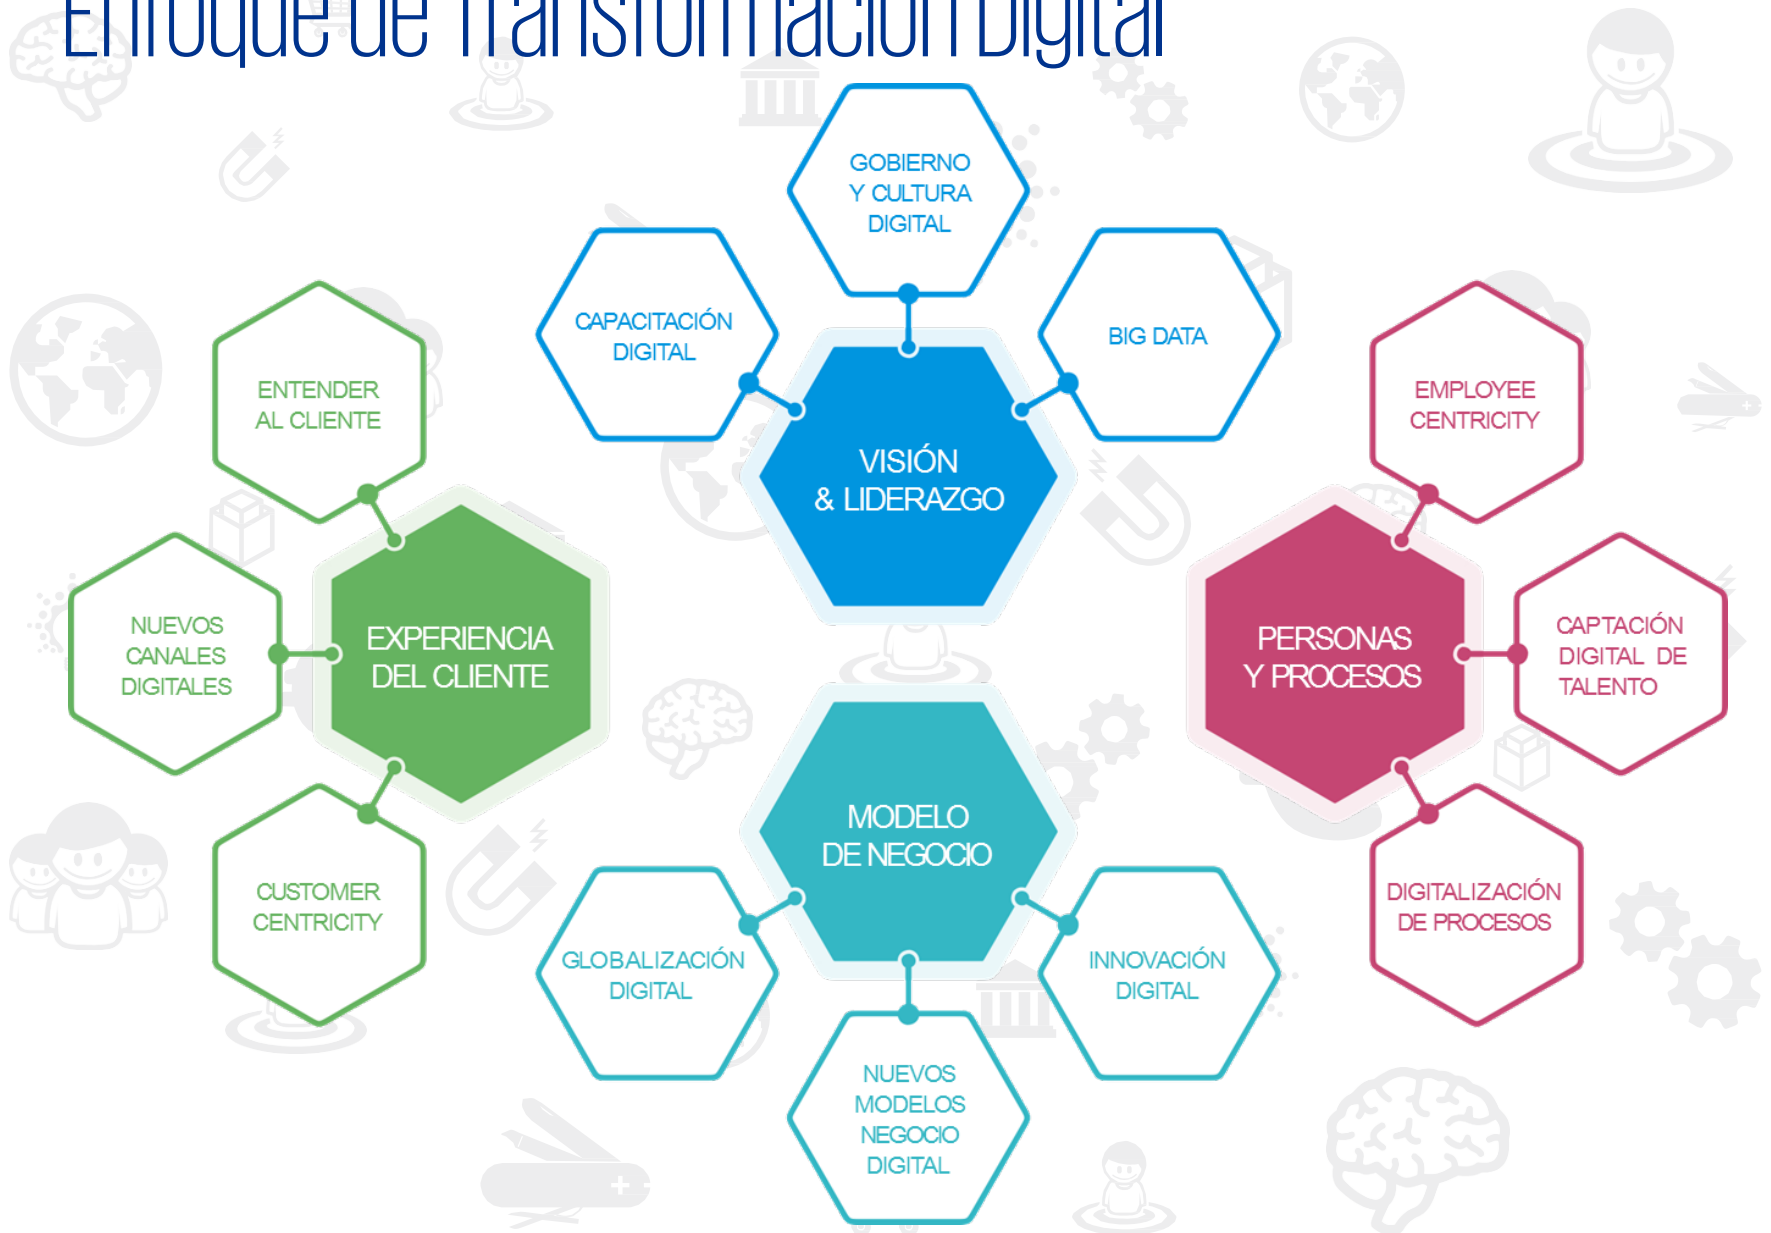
Enfoque de Transformación Digital

GOBIERNO Y CULTURA DIGITAL

CAPACITACIÓN DIGITAL

BIG DATA

VISIÓN & LIDERAZGO

ENTENDER AL CLIENTE

NUEVOS CANALES DIGITALES

EXPERIENCIA DEL CLIENTE

CUSTOMER CENTRICITY

EMPLOYEE CENTRICITY

PERSONAS Y PROCESOS

CAPTACIÓN DIGITAL DE TALENTO

DIGITALIZACIÓN DE PROCESOS

MODELO DE NEGOCIO

GLOBALIZACIÓN DIGITAL

INNOVACIÓN DIGITAL

NUEVOS MODELOS NEGOCIO DIGITAL